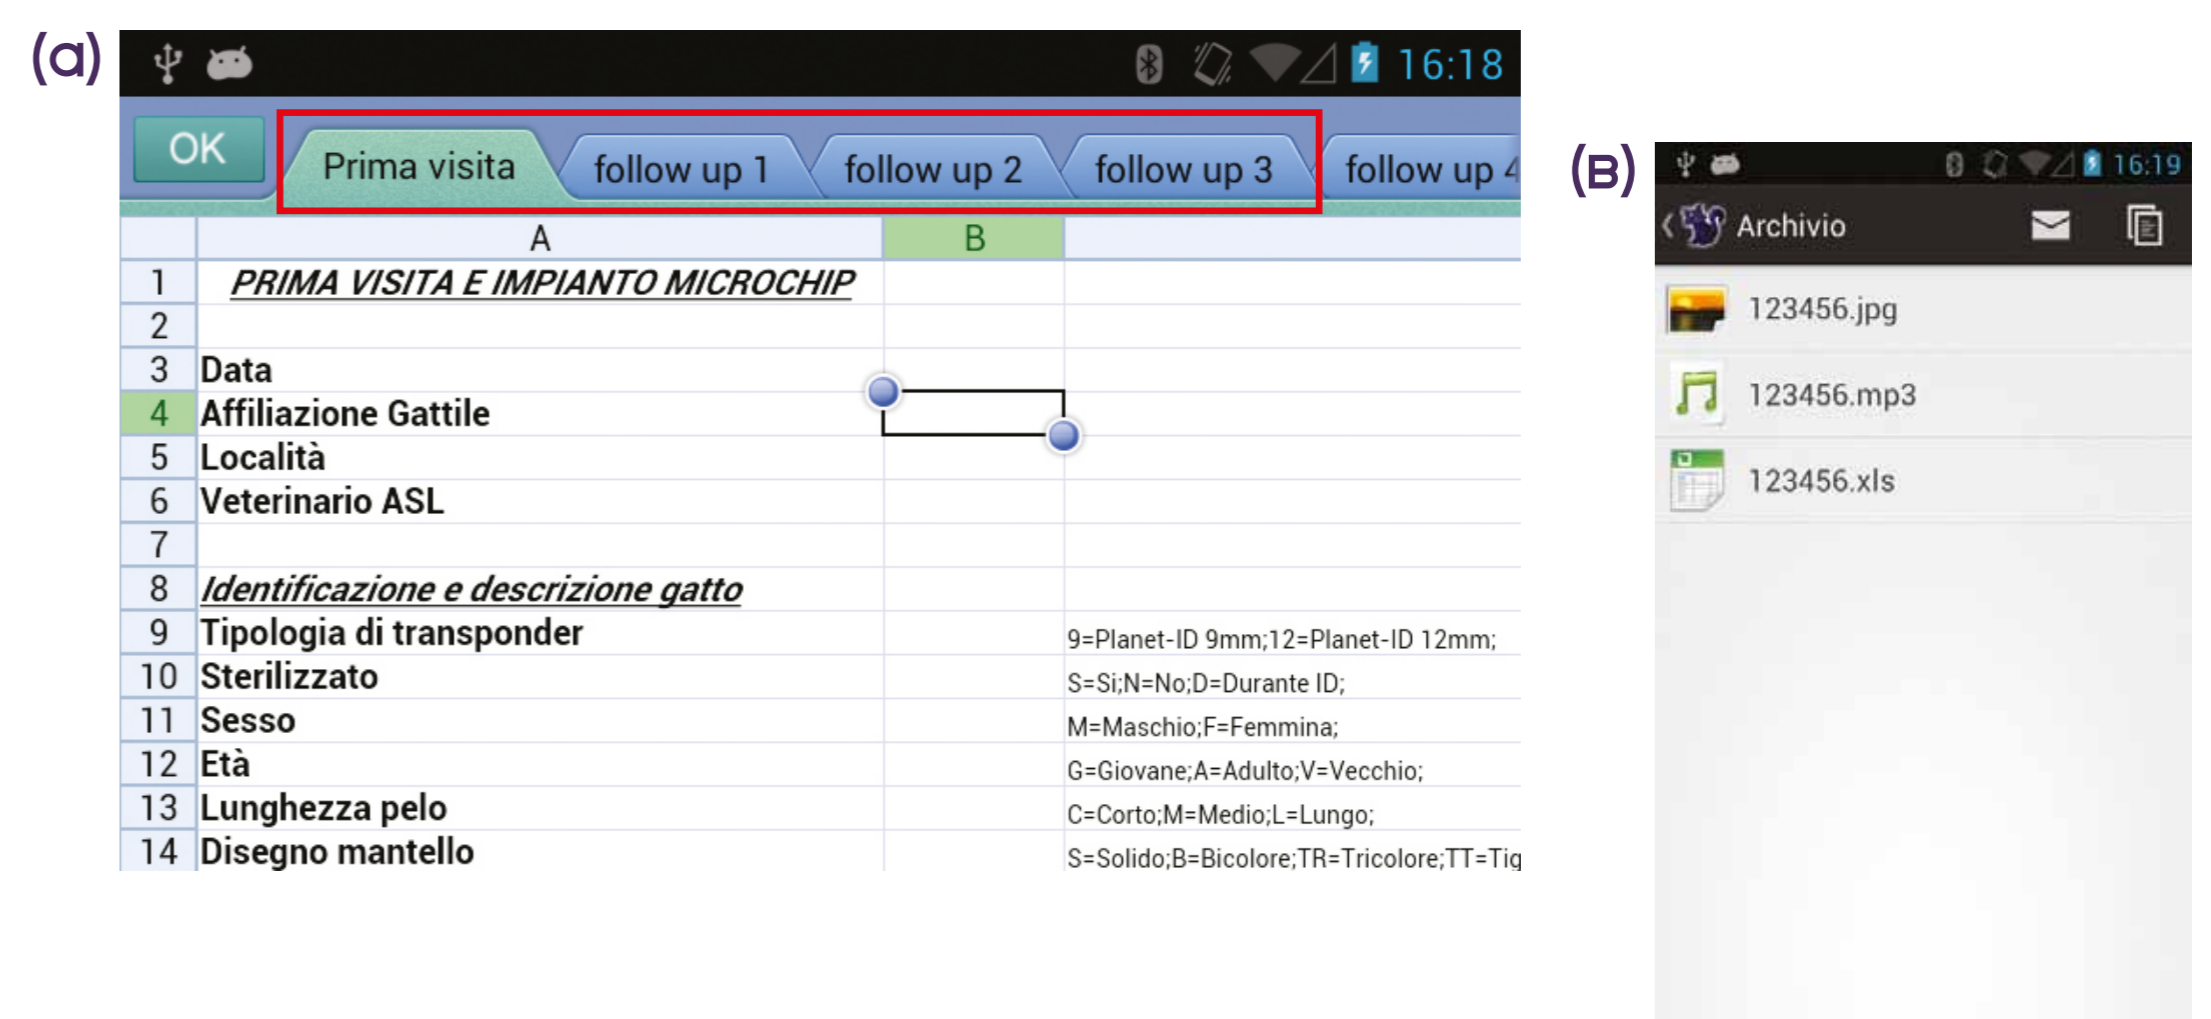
(a)

16:18

OK | Prima visita | follow up 1 | follow up 2 | follow up 3 | follow up 4

| | A | B | |
|---|---|---|---|
| 1 | PRIMA VISITA E IMPIANTO MICROCHIP | | |
| 2 | | | |
| 3 | Data | | |
| 4 | Affiliazione Gattile | | |
| 5 | Località | | |
| 6 | Veterinario ASL | | |
| 7 | | | |
| 8 | Identificazione e descrizione gatto | | |
| 9 | Tipologia di transponder | | 9=Planet-ID 9mm;12=Planet-ID 12mm; |
| 10 | Sterilizzato | | S=Si;N=No;D=Durante ID; |
| 11 | Sesso | | M=Maschio;F=Femmina; |
| 12 | Età | | G=Giovane;A=Adulto;V=Vecchio; |
| 13 | Lunghezza pelo | | C=Corto;M=Medio;L=Lungo; |
| 14 | Disegno mantello | | S=Solido;B=Bicolore;TR=Tricolore;TT=Tig |

(B)

16:19

Archivio

123456.jpg

123456.mp3

123456.xls